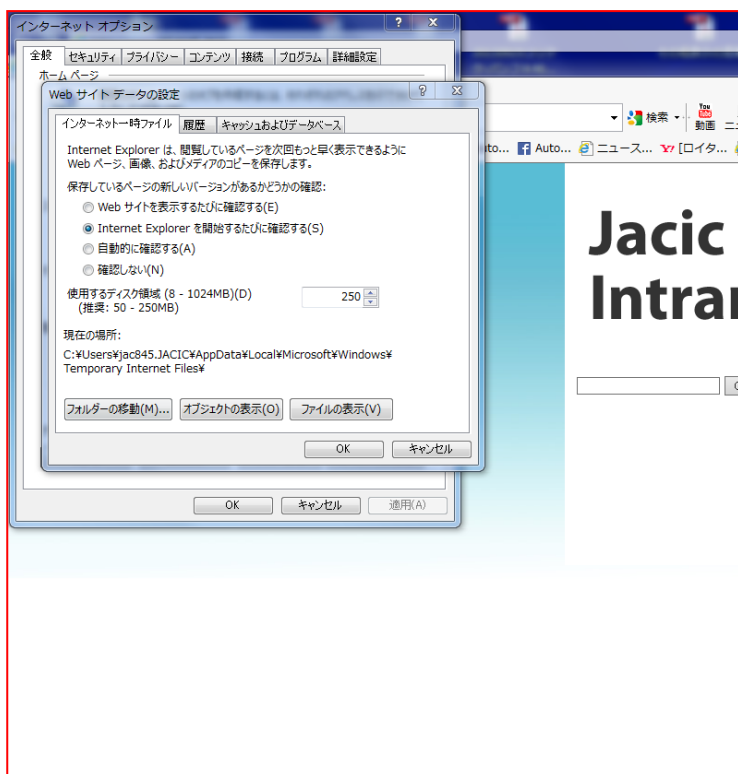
インターネット オプション
全般 | セキュリティ | プライバシー | コンテンツ | 接続 | プログラム | 詳細設定
ホーム ページ

Web サイト データの設定
インターネット一時ファイル | 履歴 | キャッシュおよびデータベース

Internet Explorer は、閲覧しているページを次回もっと早く表示できるように Web ページ、画像、およびメディアのコピーを保存します。

保存しているページの新しいバージョンがあるかどうかの確認:
Web サイトを表示するたびに確認する(E)
Internet Explorer を開始するたびに確認する(S)
自動的に確認する(A)
確認しない(N)

使用するディスク領域 (8 - 1024MB)(D)
(推奨: 50 - 250MB)
250

現在の場所:
C:¥Users¥jac845.JACIC¥AppData¥Local¥Microsoft¥Windows¥Temporary Internet Files¥

フォルダーの移動(M)... オブジェクトの表示(O) ファイルの表示(V)

OK キャンセル

OK キャンセル 適用(A)

検索 動画
uto... Auto... ニュース... [ロイタ...

Jacic
Intrar